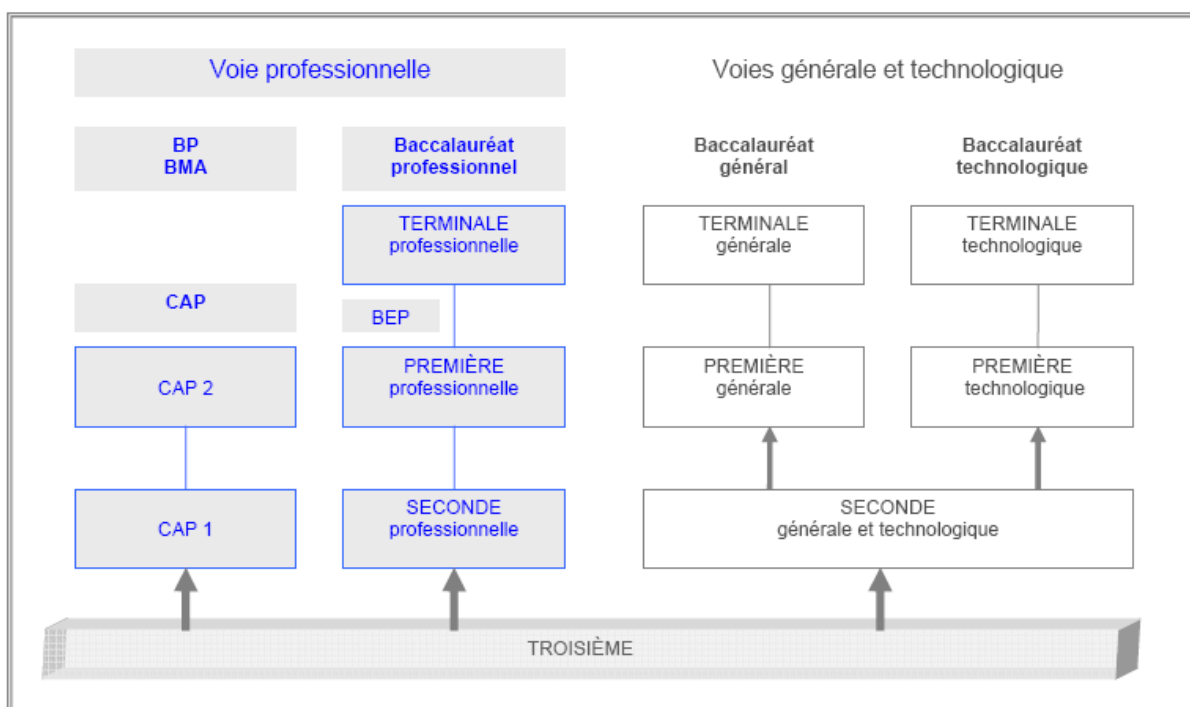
Voie professionnelle

Voies générale et technologique

BP
BMA

Baccalauréat professionnel

Baccalauréat général

Baccalauréat technologique

TERMINALE professionnelle

TERMINALE générale

TERMINALE technologique

CAP

BEP

CAP 2

PREMIÈRE professionnelle

PREMIÈRE générale

PREMIÈRE technologique

CAP 1

SECONDE professionnelle

SECONDE
générale et technologique

TROISIÈME